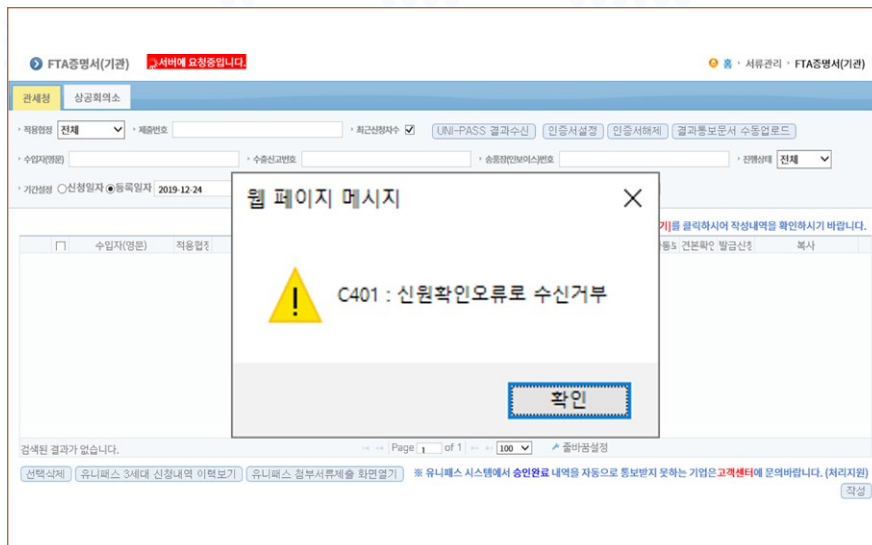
FTA증명서(기관) 서버에 요청중입니다.

홈 · 서류관리 · FTA증명서(기관)

관세청 상공회의소

적용협정 전체 제출번호 최근신청자수 ☑ UNI-PASS 결과수신 인증서설정 인증서해제 결과통보문서 수동업로드

수입자(영문) 수출신고번호 송품장(인보이스)번호 진행상태 전체

기간설정 ○신청일자 ◉등록일자 2019-12-24

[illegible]기]를 클릭하시어 작성내역을 확인하시기 바랍니다.

☐ 수입자(영문) 적용협정 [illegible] 견본확인 발급신청 복사

웹 페이지 메시지

C401 : 신원확인오류로 수신거부

확인

검색된 결과가 없습니다. Page 1 of 1 100 줄바꿈설정

선택삭제 유니패스 3세대 신청내역 이력보기 유니패스 첨부서류제출 화면열기 ※ 유니패스 시스템에서 승인완료 내역을 자동으로 통보받지 못하는 기업은고객센터에 문의바랍니다. (처리지원)

작성